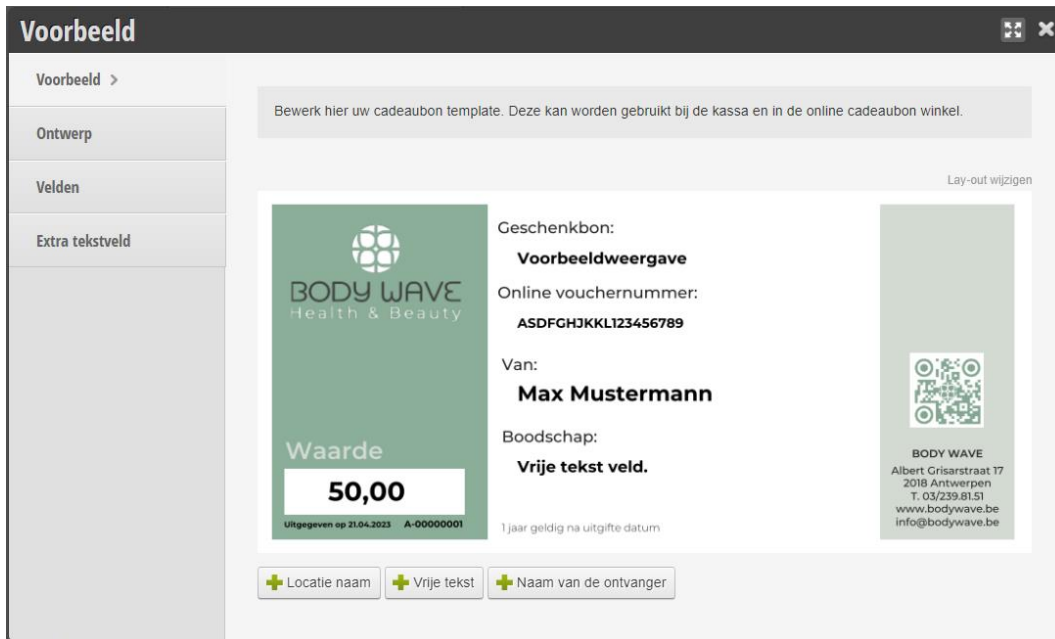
Voorbeeld

Voorbeeld >

Ontwerp

Velden

Extra tekstveld

Bewerk hier uw cadeaubon template. Deze kan worden gebruikt bij de kassa en in de online cadeaubon winkel.

Lay-out wijzigen

BODY WAVE
Health & Beauty

Waarde

50,00

Uitgegeven op 21.04.2023 A-00000001

Geschenkbon:

Voorbeeldweergave

Online vouchernummer:

ASDFGHJKKL123456789

Van:

Max Mustermann

Boodschap:

Vrije tekst veld.

1 jaar geldig na uitgifte datum

BODY WAVE
Albert Grisarstraat 17
2018 Antwerpen
T. 03/239.81.51
www.bodywave.be
info@bodywave.be

Locatie naam | Vrije tekst | Naam van de ontvanger